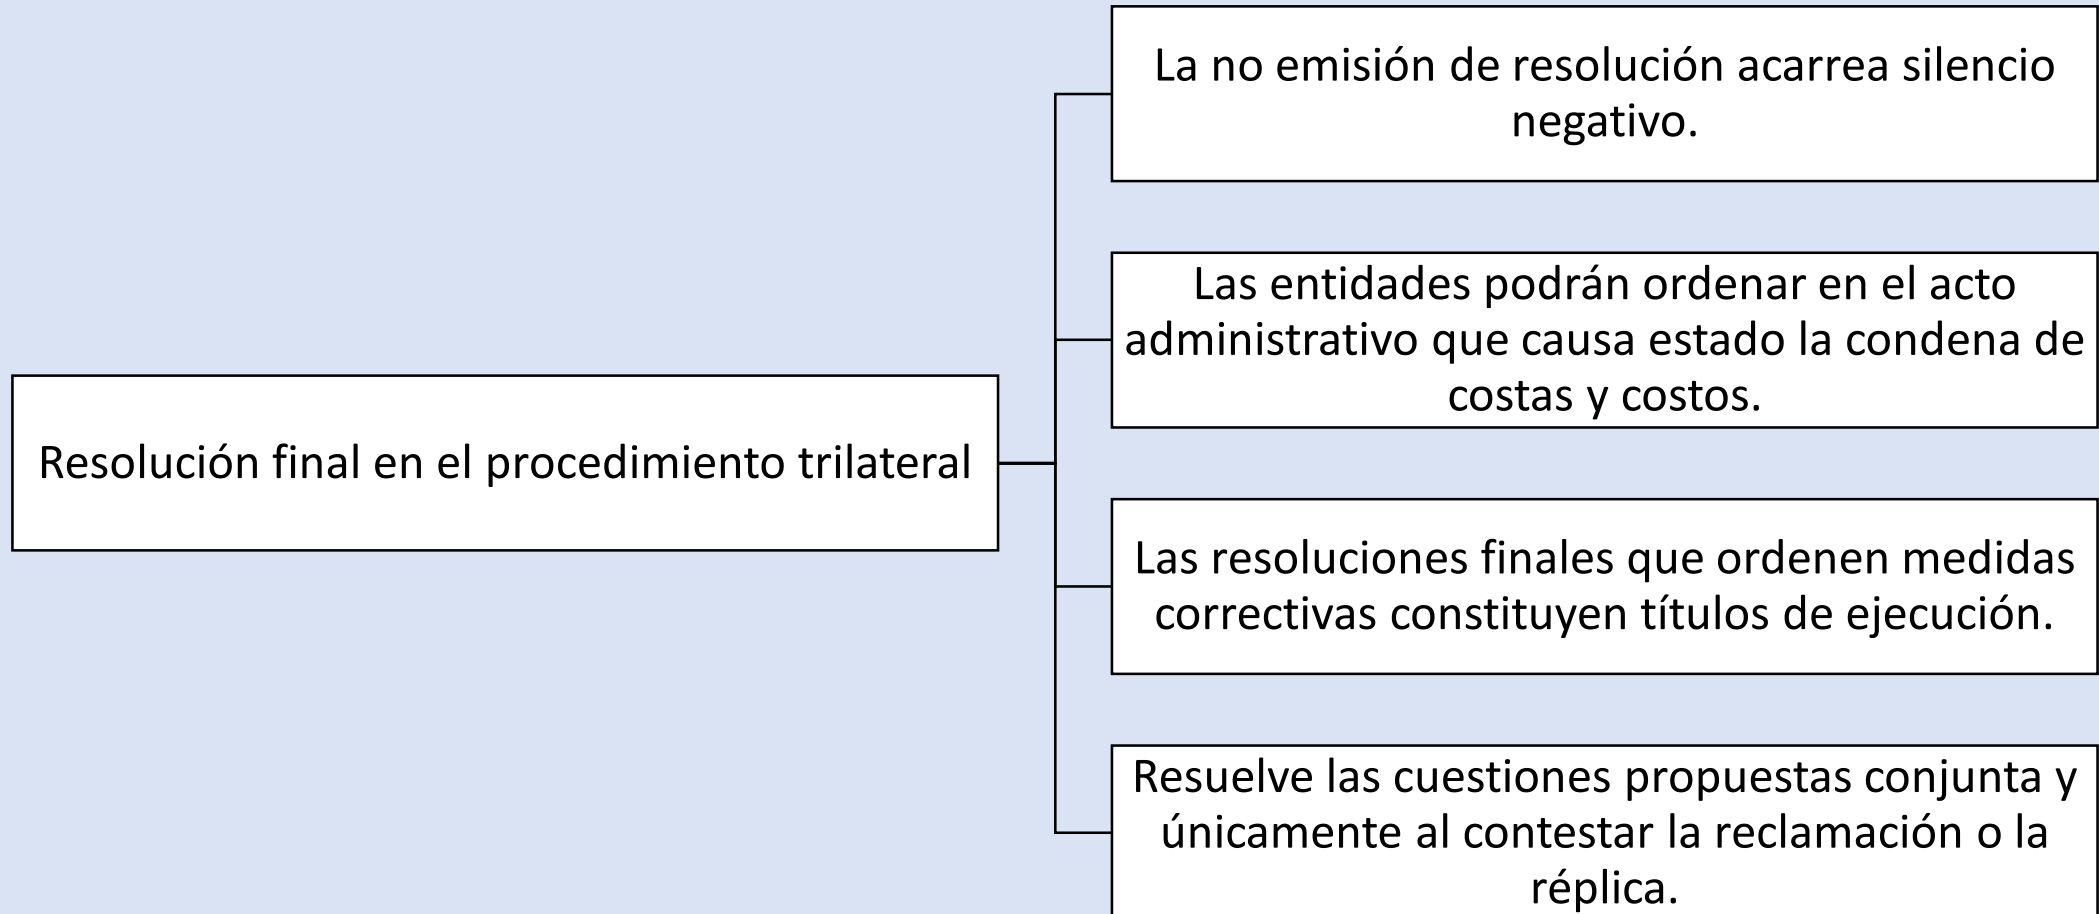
Resolución final en el procedimiento trilateral

La no emisión de resolución acarrea silencio negativo.

Las entidades podrán ordenar en el acto administrativo que causa estado la condena de costas y costos.

Las resoluciones finales que ordenen medidas correctivas constituyen títulos de ejecución.

Resuelve las cuestiones propuestas conjunta y únicamente al contestar la reclamación o la réplica.